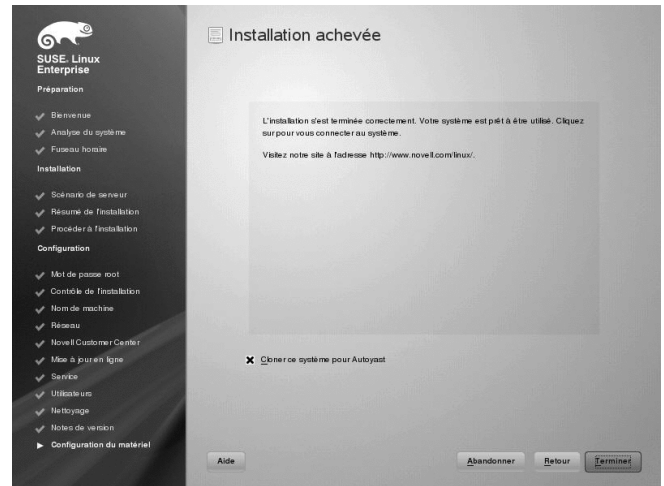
SUSE. Linux Enterprise

Préparation

Bienvenue
Analyse du système
Fuseau horaire

Installation

Scénario de serveur
Résumé de l'installation
Procéder à l'installation

Configuration

Mot de passe root
Contrôle de l'installation
Nom de machine
Réseau
Novell Customer Center
Mise à jour en ligne
Service
Utilisateurs
Nettoyage
Notes de version
Configuration du matériel

Installation achevée

L'installation s'est terminée correctement. Votre système est prêt à être utilisé. Cliquez sur pour vous connecter au système.

Visitez notre site à l'adresse http://www.novell.com/linux/.

Cloner ce système pour Autoyast

Aide

Abandonner

Retour

Terminer